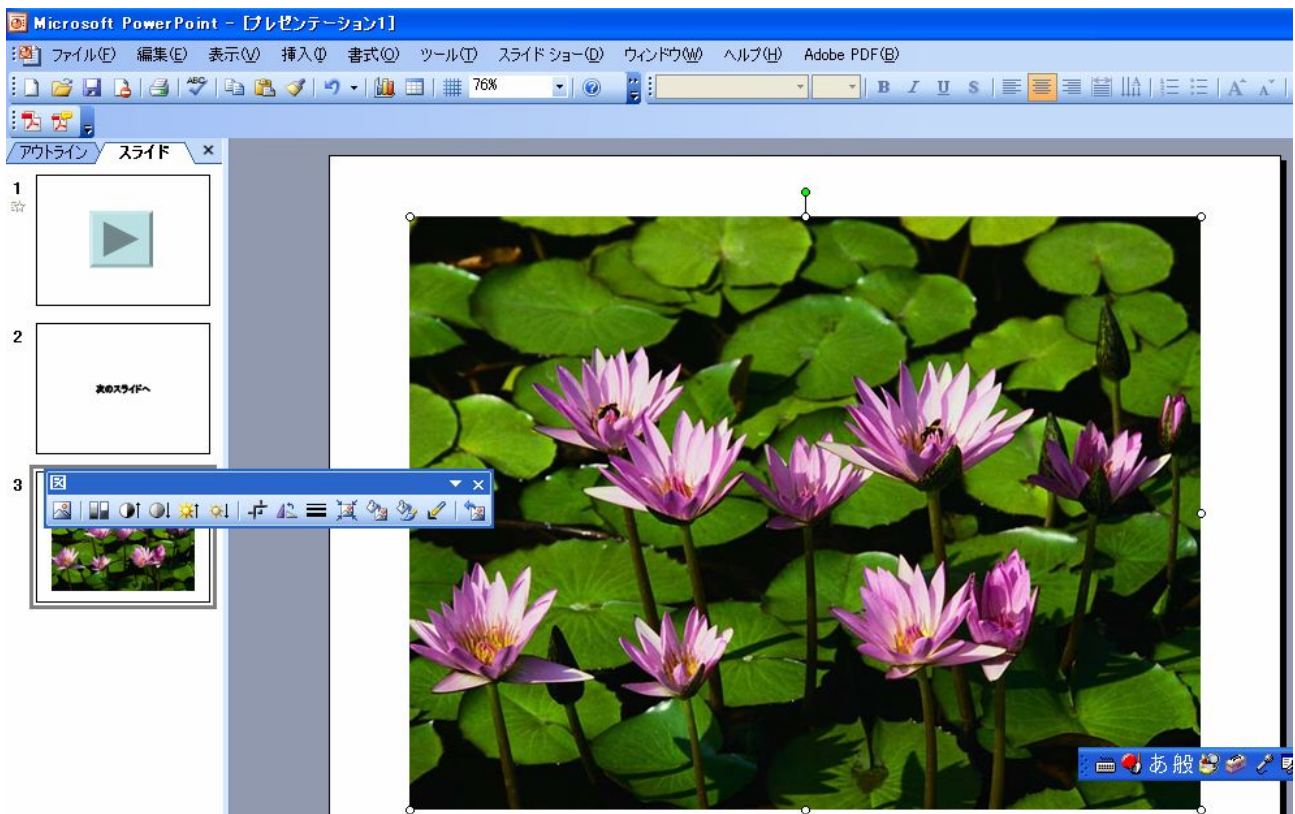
Microsoft PowerPoint - [プレゼンテーション1]

ファイル(F) 編集(E) 表示(V) 挿入(I) 書式(O) ツール(T) スライド ショー(D) ウィンドウ(W) ヘルプ(H) Adobe PDF(B)

76%

B I U S

アウトライン スライド ×

1

2

次のスライドへ

3

図

あ 般